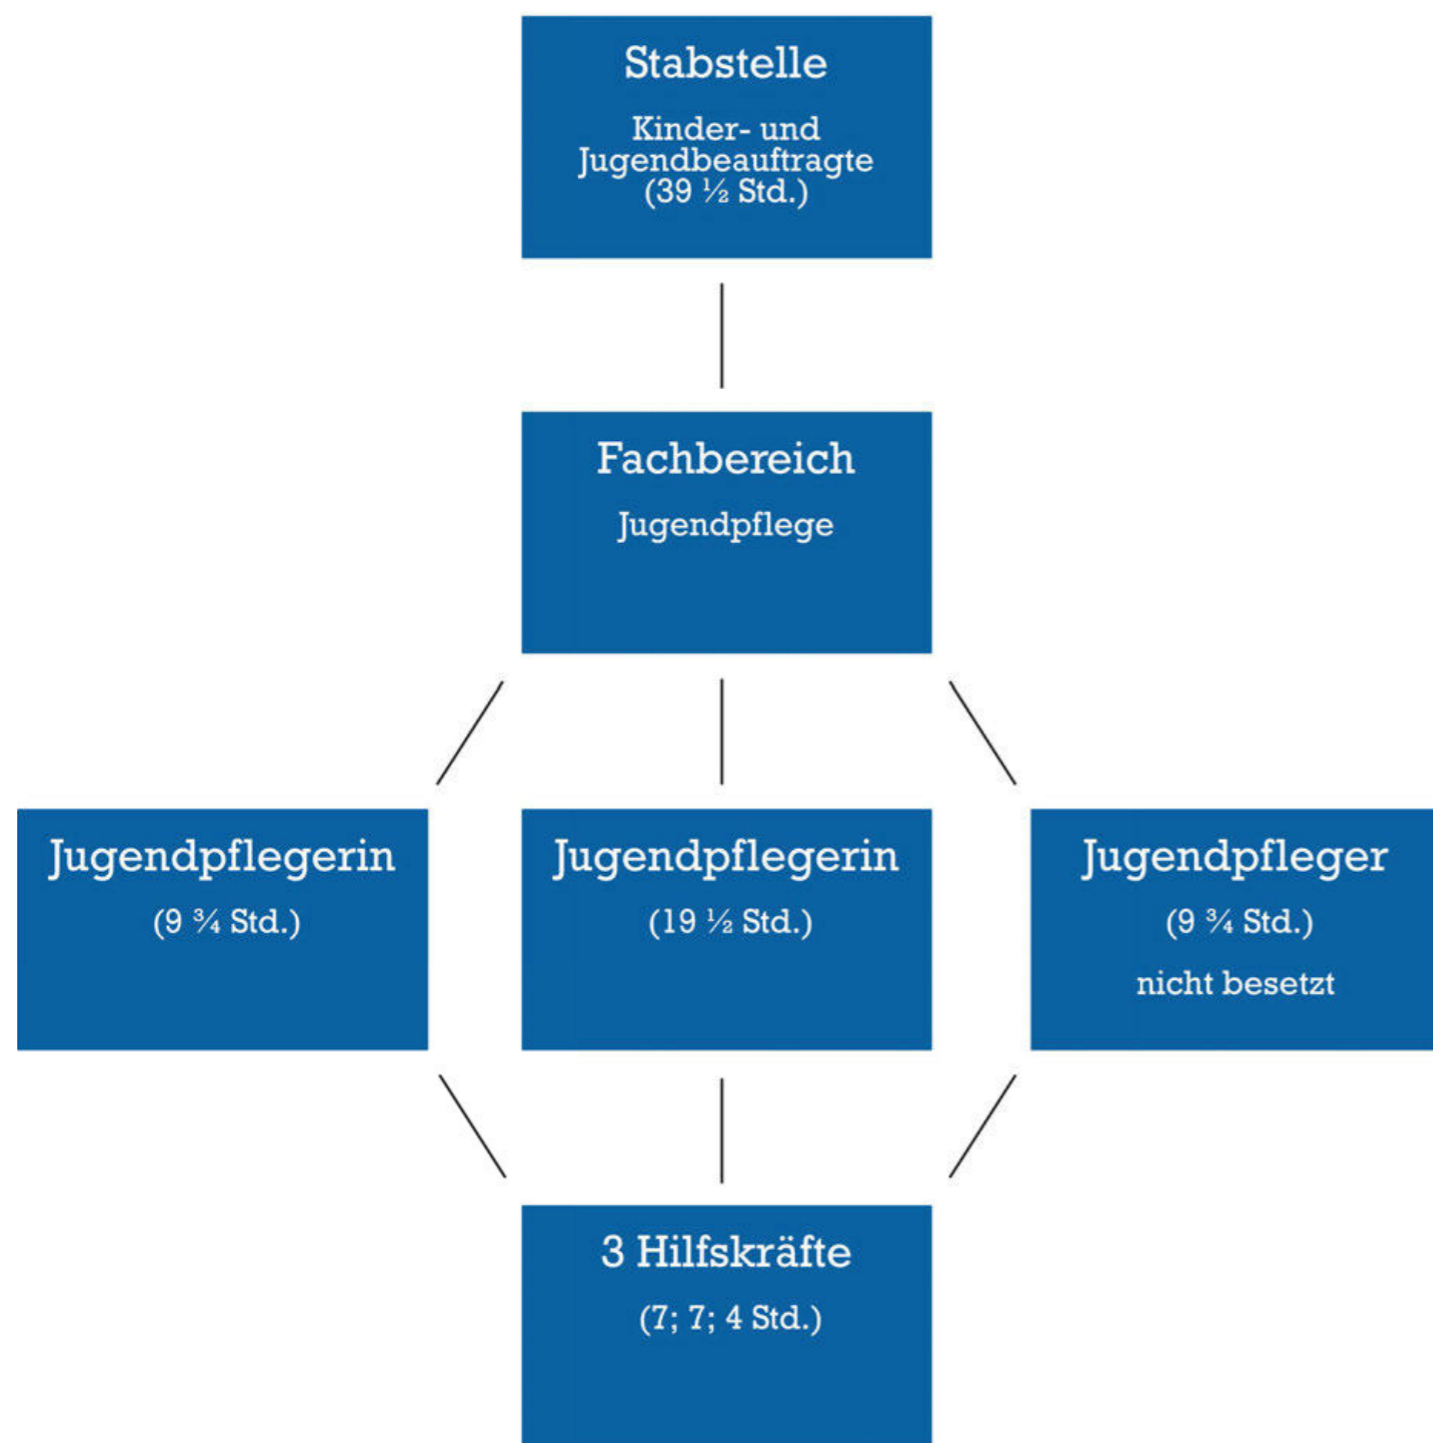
Stabstelle

Kinder- und Jugendbeauftragte (39 ½ Std.)

Fachbereich

Jugendpflege

Jugendpflegerin

(9 ¾ Std.)

Jugendpflegerin

(19 ½ Std.)

Jugendpfleger

(9 ¾ Std.)

nicht besetzt

3 Hilfskräfte

(7; 7; 4 Std.)